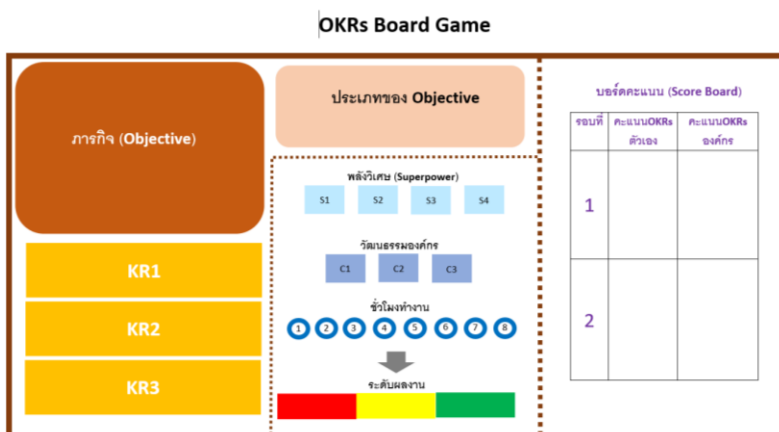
OKRs Board Game

ภารกิจ (Objective)

KR1

KR2

KR3

ประเภทของ Objective

พลังวิเศษ (Superpower)

S1 S2 S3 S4

วัฒนธรรมองค์กร

C1 C2 C3

ชั่วโมงทำงาน

1 2 3 4 5 6 7 8

ระดับผลงาน

บอร์ดคะแนน (Score Board)

| รอบที่ | คะแนนOKRs ตัวเอง | คะแนนOKRs องค์กร |
|---|---|---|
| 1 | | |
| 2 | | |